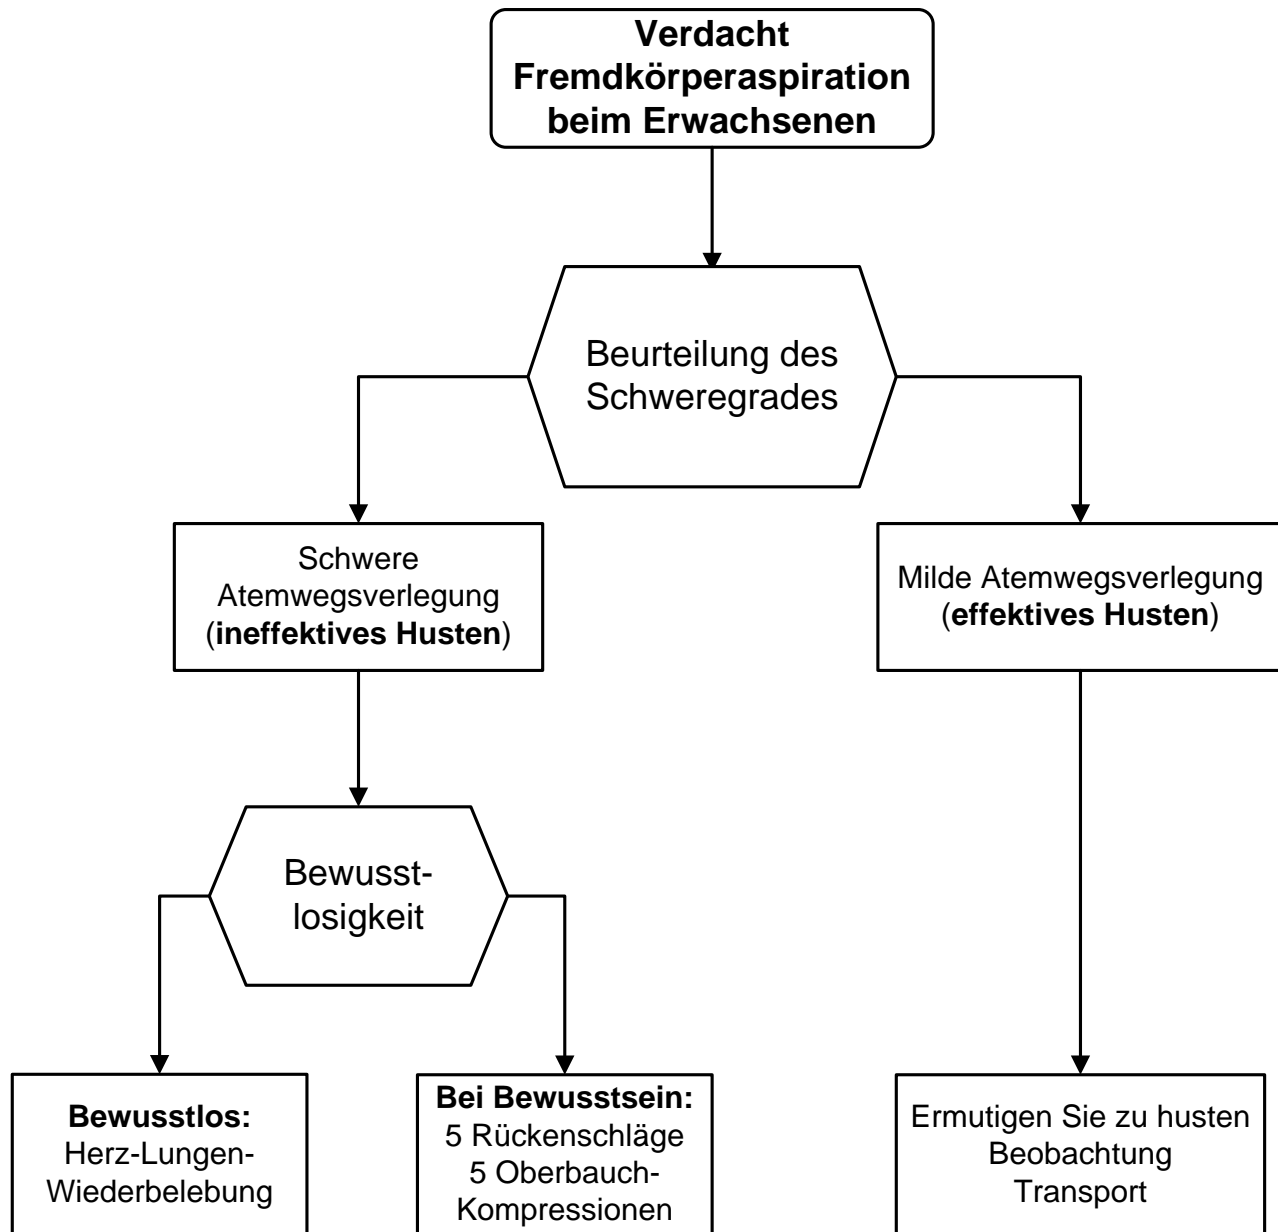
Verdacht Fremdkörperaspiration beim Erwachsenen

Beurteilung des Schweregrades

Schwere Atemwegsverlegung (**ineffektives Husten**)

Milde Atemwegsverlegung (**effektives Husten**)

Bewusst-losigkeit

**Bewusstlos:**
Herz-Lungen-Wiederbelebung

**Bei Bewusstsein:**
5 Rückenschläge
5 Oberbauch-Kompressionen

Ermutigen Sie zu husten
Beobachtung
Transport